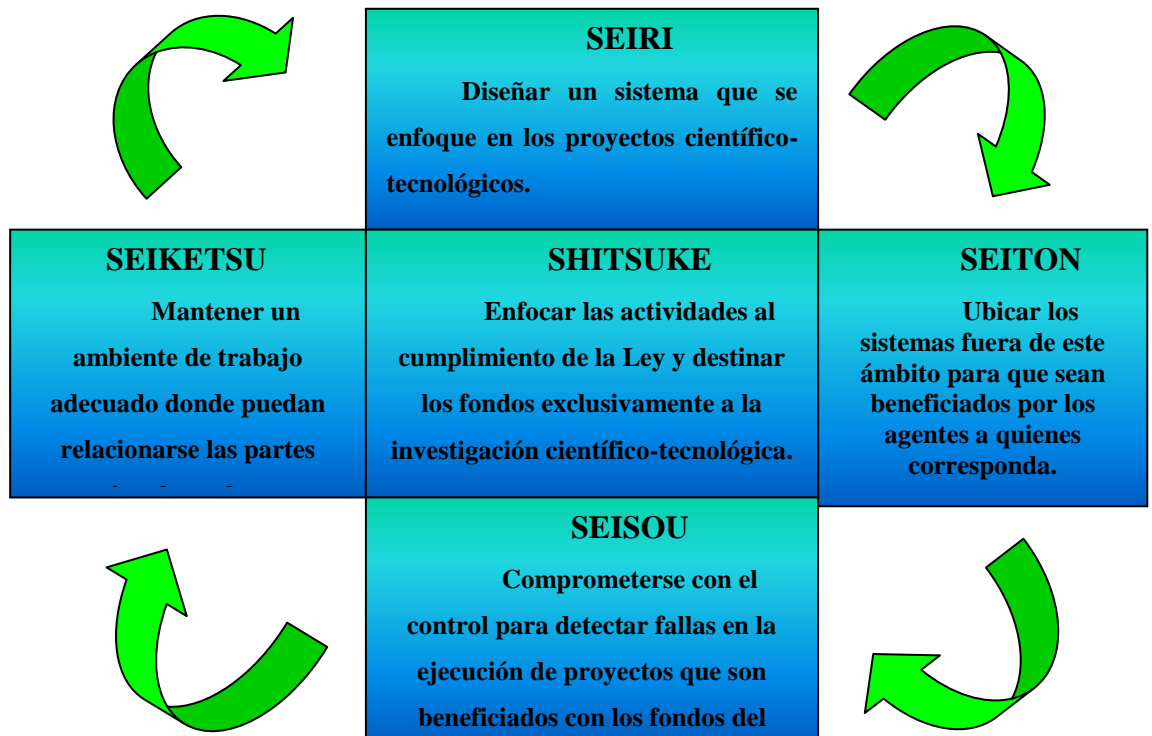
SEIRI

Diseñar un sistema que se enfoque en los proyectos científico-tecnológicos.

SEIKETSU

Mantener un ambiente de trabajo adecuado donde puedan relacionarse las partes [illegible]

SHITSUKE

Enfocar las actividades al cumplimiento de la Ley y destinar los fondos exclusivamente a la investigación científico-tecnológica.

SEITON

Ubicar los sistemas fuera de este ámbito para que sean beneficiados por los agentes a quienes corresponda.

SEISOU

Comprometerse con el control para detectar fallas en la ejecución de proyectos que son beneficiados con los fondos del